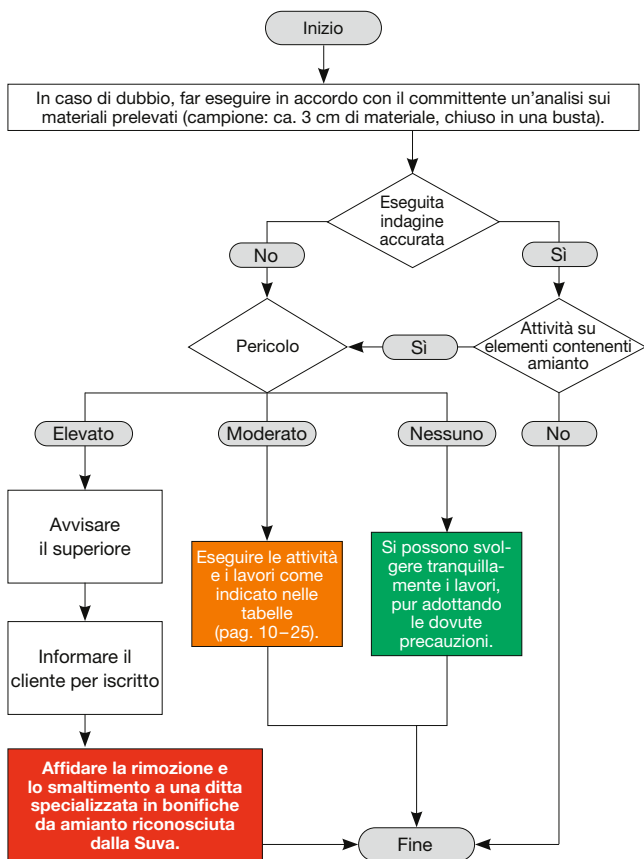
Inizio

In caso di dubbio, far eseguire in accordo con il committente un'analisi sui materiali prelevati (campione: ca. 3 cm di materiale, chiuso in una busta).

Eseguita indagine accurata

No

Sì

Attività su elementi contenenti amianto

Sì

Pericolo

No

Elevato

Moderato

Nessuno

Avvisare il superiore

Informare il cliente per iscritto

Affidare la rimozione e lo smaltimento a una ditta specializzata in bonifiche da amianto riconosciuta dalla Suva.

Eseguire le attività e i lavori come indicato nelle tabelle (pag. 10–25).

Si possono svolgere tranquillamente i lavori, pur adottando le dovute precauzioni.

Fine